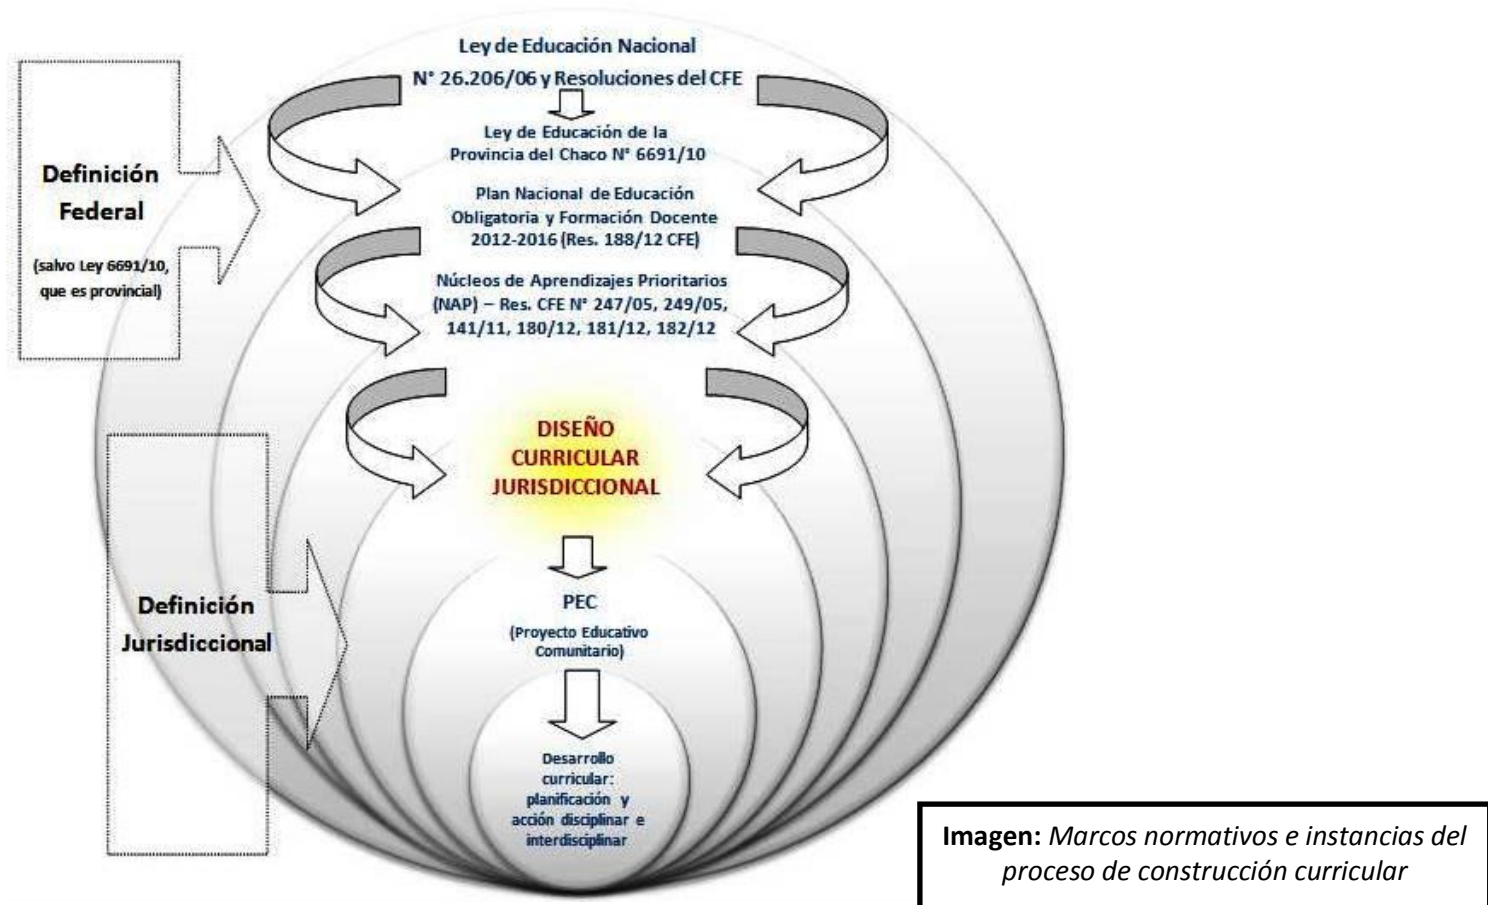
Ley de Educación Nacional
N° 26.206/06 y Resoluciones del CFE

Ley de Educación de la Provincia del Chaco N° 6691/10

Plan Nacional de Educación Obligatoria y Formación Docente 2012-2016 (Res. 188/12 CFE)

Núcleos de Aprendizajes Prioritarios (NAP) – Res. CFE N° 247/05, 249/05, 141/11, 180/12, 181/12, 182/12

DISEÑO CURRICULAR JURISDICCIONAL

PEC
(Proyecto Educativo Comunitario)

Desarrollo curricular: planificación y acción disciplinar e interdisciplinar

Definición Federal
(salvo Ley 6691/10, que es provincial)

Definición Jurisdiccional

**Imagen:** *Marcos normativos e instancias del proceso de construcción curricular*